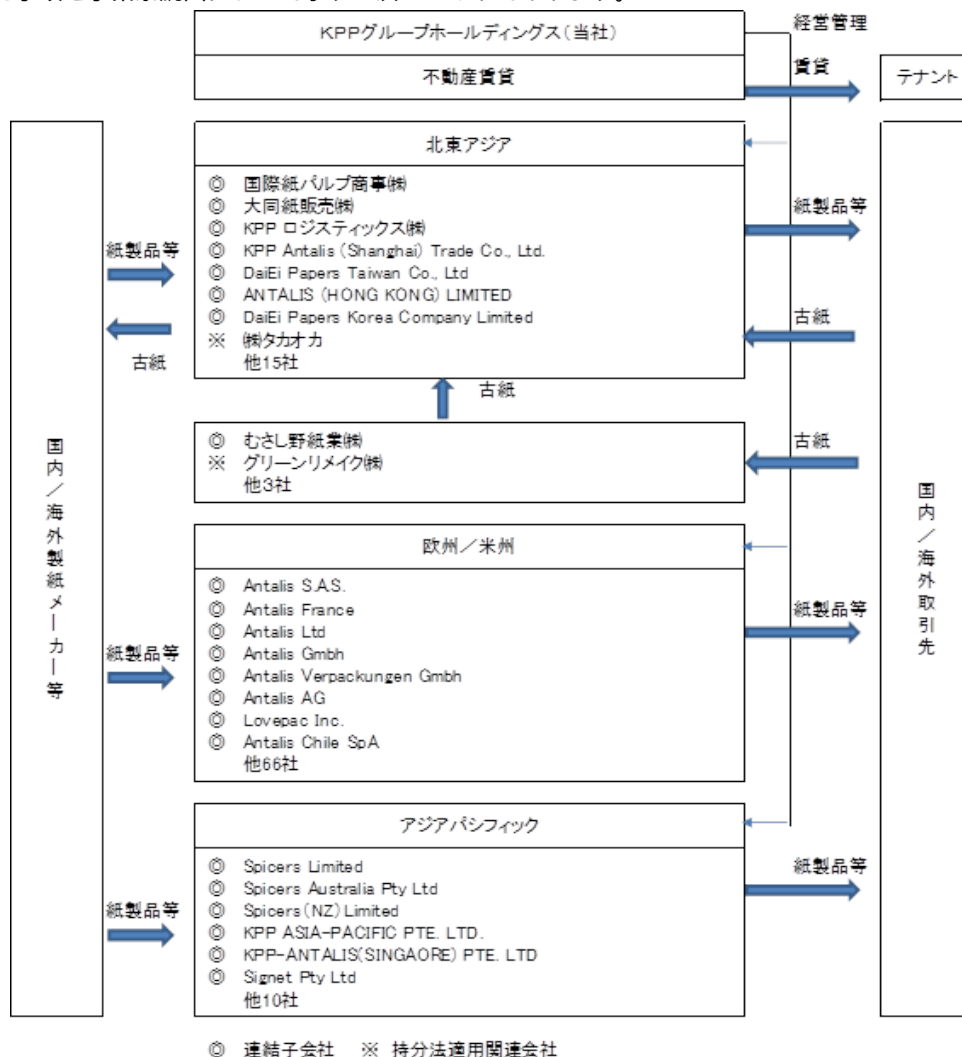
KPPグループホールディングス(当社)

経営管理

不動産賃貸

賃貸

テナント

国内/海外製紙メーカー等

北東アジア

◎ 国際紙パルプ商事㈱
◎ 大同紙販売㈱
◎ KPP ロジスティックス㈱
◎ KPP Antalis (Shanghai) Trade Co., Ltd.
◎ DaiEi Papers Taiwan Co., Ltd
◎ ANTALIS (HONG KONG) LIMITED
◎ DaiEi Papers Korea Company Limited
※ ㈱タカオカ
他15社

紙製品等

古紙

紙製品等

古紙

古紙

◎ むさし野紙業㈱
※ グリーンリメイク㈱
他3社

古紙

欧州/米州

◎ Antalis S.A.S.
◎ Antalis France
◎ Antalis Ltd
◎ Antalis Gmbh
◎ Antalis Verpackungen Gmbh
◎ Antalis AG
◎ Lovepac Inc.
◎ Antalis Chile SpA
他66社

紙製品等

紙製品等

アジアパシフィック

◎ Spicers Limited
◎ Spicers Australia Pty Ltd
◎ Spicers (NZ) Limited
◎ KPP ASIA-PACIFIC PTE. LTD.
◎ KPP-ANTALIS(SINGAORE) PTE. LTD
◎ Signet Pty Ltd
他10社

紙製品等

紙製品等

国内/海外取引先

◎ 連結子会社 ※ 持分法適用関連会社